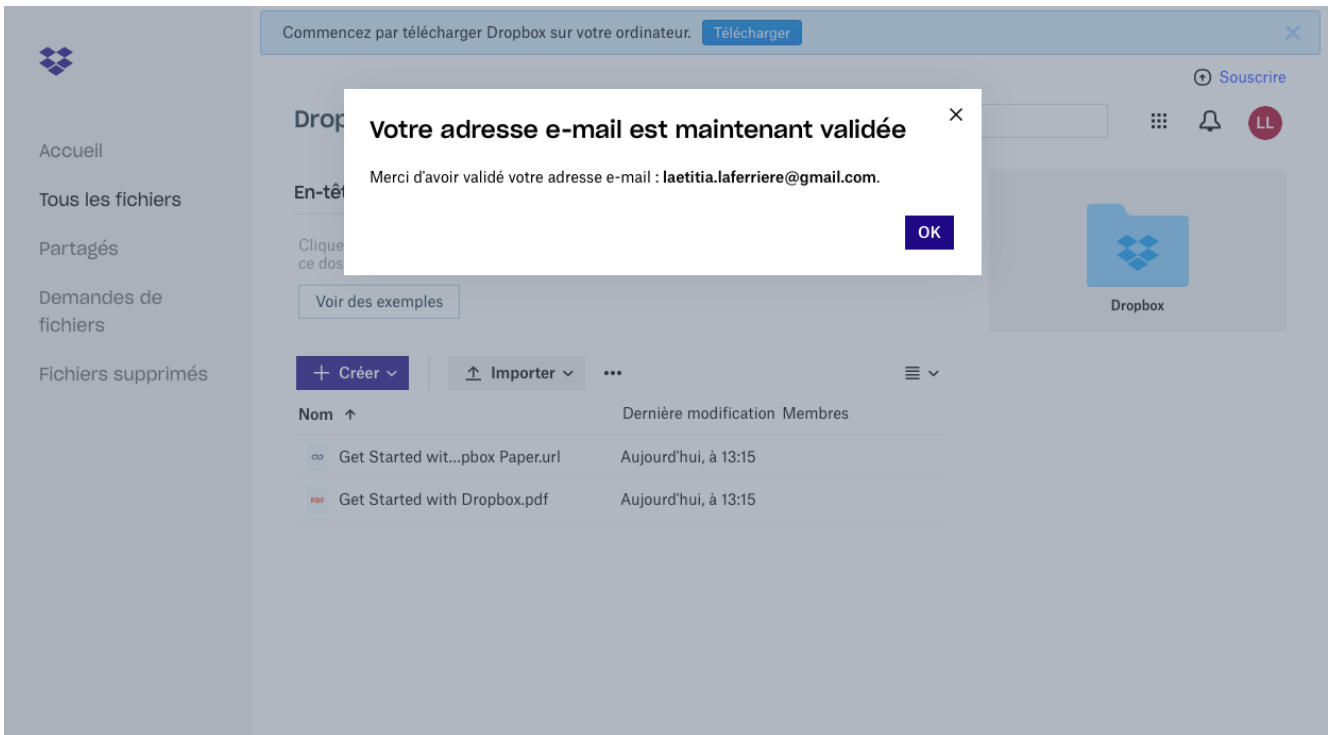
Commencez par télécharger Dropbox sur votre ordinateur. Télécharger

Souscrire

Accueil

Tous les fichiers

Partagés

Demandes de fichiers

Fichiers supprimés

Drop

En-têt

Clique
ce dos

Voir des exemples

Votre adresse e-mail est maintenant validée

Merci d'avoir validé votre adresse e-mail : **laetitia.laferriere@gmail.com**.

OK

LL

Dropbox

+ Créer

Importer

•••

Nom ↑

Dernière modification

Membres

Get Started wit...pbox Paper.url

Aujourd'hui, à 13:15

PDF

Get Started with Dropbox.pdf

Aujourd'hui, à 13:15